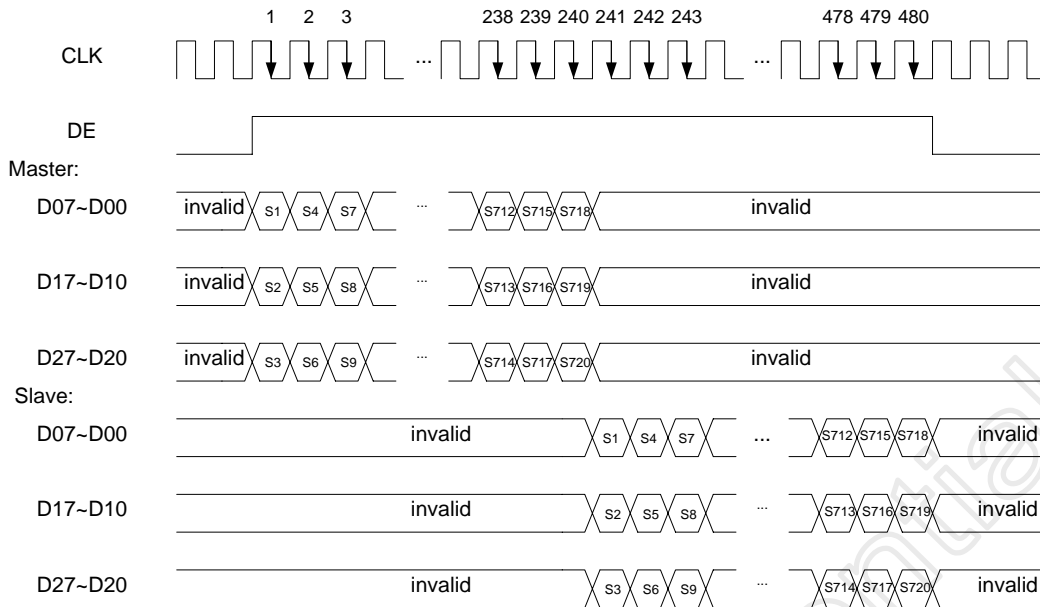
1 2 3 238 239 240 241 242 243 478 479 480

CLK ... ...

DE

Master:

D07~D00 invalid S1 S4 S7 ... S712 S715 S718 invalid

D17~D10 invalid S2 S5 S8 ... S713 S716 S719 invalid

D27~D20 invalid S3 S6 S9 ... S714 S717 S720 invalid

Slave:

D07~D00 invalid S1 S4 S7 ... S712 S715 S718 invalid

D17~D10 invalid S2 S5 S8 ... S713 S716 S719 invalid

D27~D20 invalid S3 S6 S9 ... S714 S717 S720 invalid